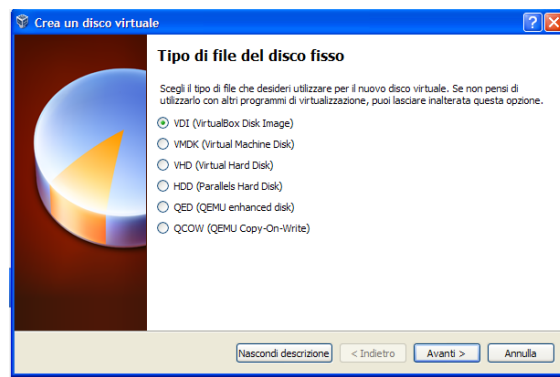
Crea un disco virtuale

?

Tipo di file del disco fisso

Scegli il tipo di file che desideri utilizzare per il nuovo disco virtuale. Se non pensi di utilizzarlo con altri programmi di virtualizzazione, puoi lasciare inalterata questa opzione.

VDI (VirtualBox Disk Image)
VMDK (Virtual Machine Disk)
VHD (Virtual Hard Disk)
HDD (Parallels Hard Disk)
QED (QEMU enhanced disk)
QCOW (QEMU Copy-On-Write)

Nascondi descrizione
< Indietro
Avanti >
Annulla